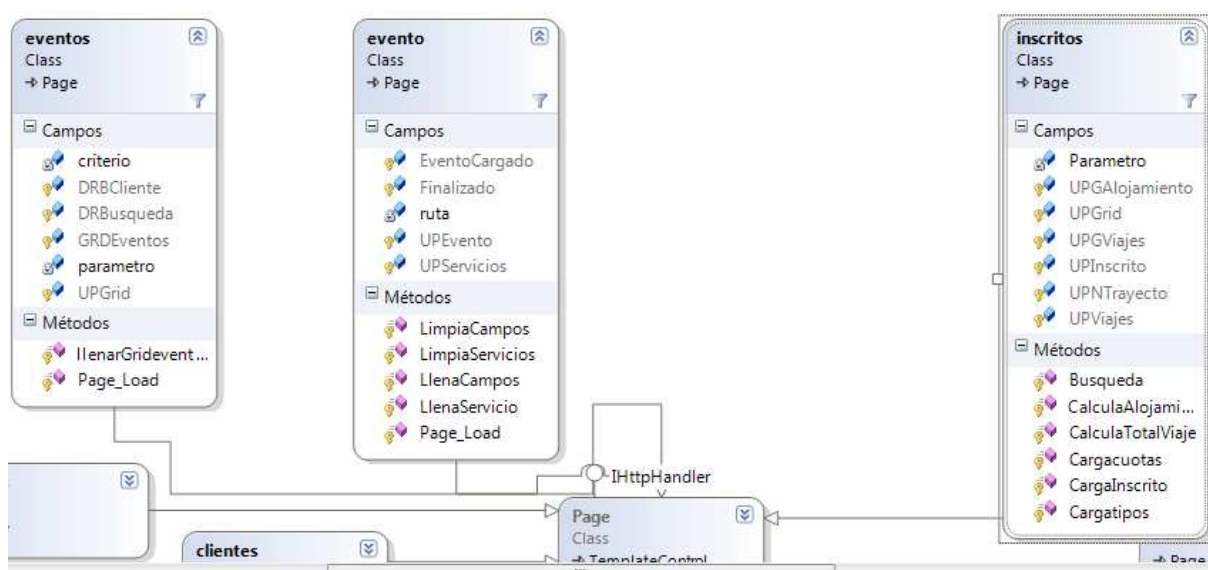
eventos
Class
→ Page

Campos
criterio
DRBCliente
DRBusqueda
GRDEventos
parametro
UPGrid

Métodos
llenarGridevent...
Page_Load

evento
Class
→ Page

Campos
EventoCargado
Finalizado
ruta
UPEvento
UPServicios

Métodos
LimpiaCampos
LimpiaServicios
LlenaCampos
LlenaServicio
Page_Load

inscritos
Class
→ Page

Campos
Parametro
UPGAlojamiento
UPGrid
UPGViajes
UPInscrito
UPNTrayecto
UPViajes

Métodos
Busqueda
CalculaAlojami...
CalculaTotalViaje
Cargacuotas
CargaInscrito
Cargatipos

IHttpHandler

Page
Class
→ TemplateControl

clientes

→ Page